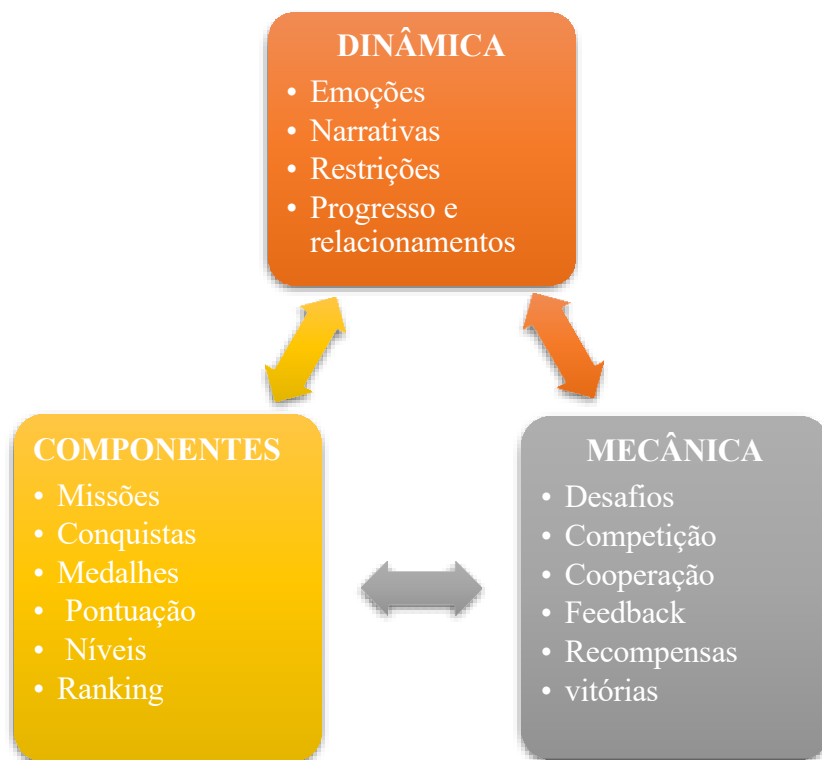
DINÂMICA

- Emoções
- Narrativas
- Restrições
- Progresso e relacionamentos

COMPONENTES

- Missões
- Conquistas
- Medalhes
- Pontuação
- Níveis
- Ranking

MECÂNICA

- Desafios
- Competição
- Cooperação
- Feedback
- Recompensas
- vitórias